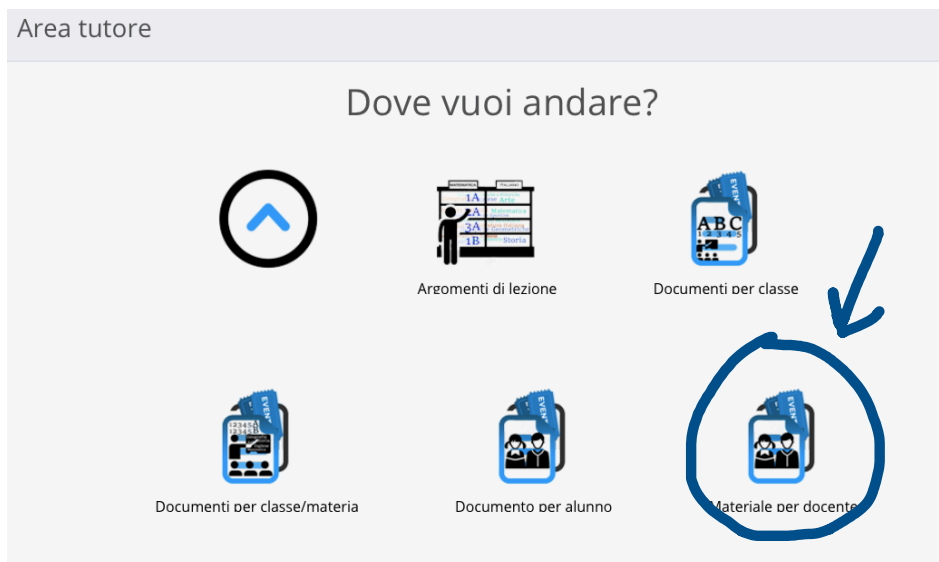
Area tutore

Dove vuoi andare?

MATEMATICA | ITALIANO
1A | Arte
2A | Matematica
3A | Ed. Fisica
1B | Storia

Argomenti di lezione

EVENT
ABC
12345

Documenti per classe

EVENT
12345

Documenti per classe/materia

EVENT

Documento per alunno

EVENT

Materiale per docente